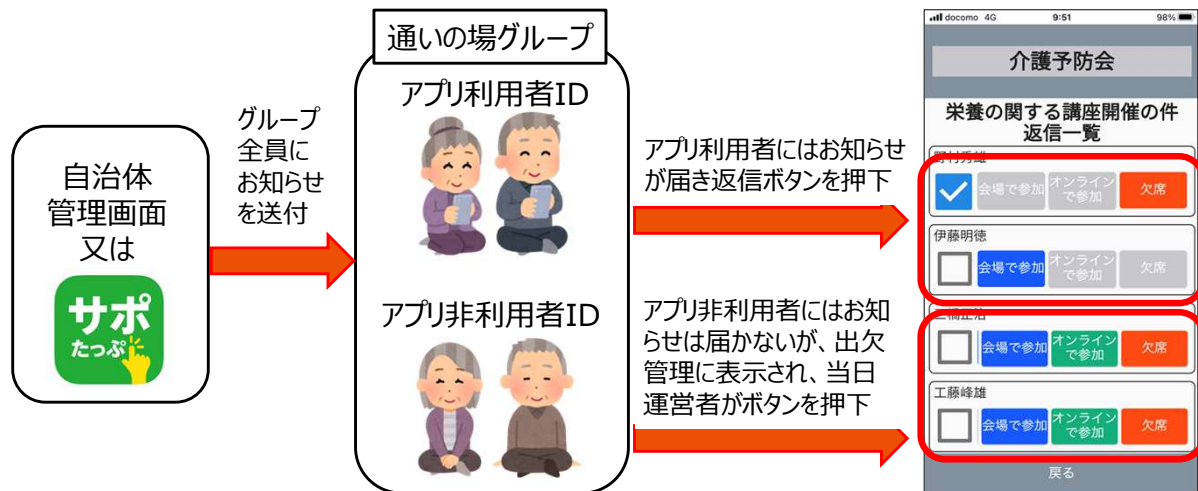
自治体
管理画面
又は

サポ
たっぷ

グループ
全員に
お知らせ
を送付

通いの場グループ

アプリ利用者ID

アプリ非利用者ID

アプリ利用者にはお知らせが届き返信ボタンを押下

アプリ非利用者にはお知らせは届かないが、出欠管理に表示され、当日運営者がボタンを押下

docomo 4G 9:51 98%

介護予防会

栄養の関する講座開催の件
返信一覧

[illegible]

会場で参加 オンラインで参加 欠席

伊藤明徳

会場で参加 オンラインで参加 欠席

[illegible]

会場で参加 オンラインで参加 欠席

工藤峰雄

会場で参加 オンラインで参加 欠席

戻る